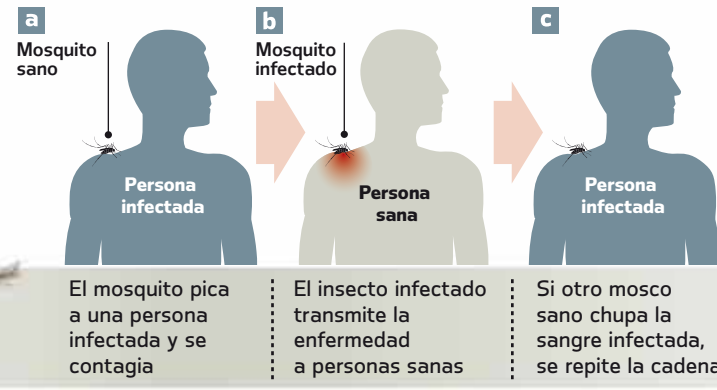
a

Mosquito sano

Persona infectada

El mosquito pica a una persona infectada y se contagia

b

Mosquito infectado

Persona sana

El insecto infectado transmite la enfermedad a personas sanas

c

Persona infectada

Si otro mosco sano chupa la sangre infectada, se repite la cadena